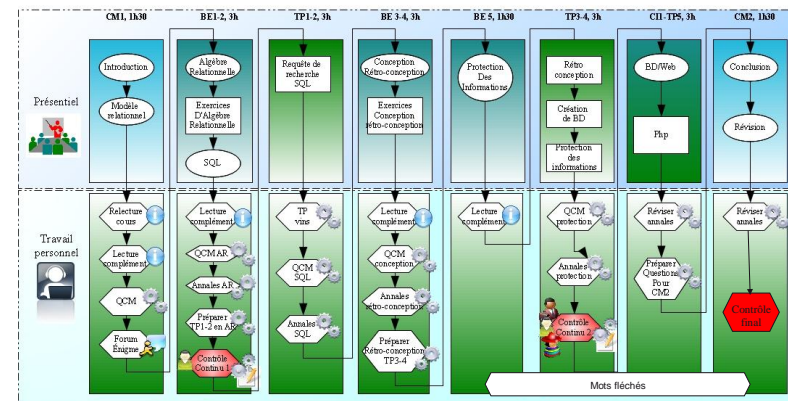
CM1, 1h30

BE1-2, 3h

TP1-2, 3h

BE 3-4, 3h

BE 5, 1h30

TP3-4, 3h

CI1-TP5, 3h

CM2, 1h30

Présentiel

Introduction

Modèle relationnel

Algèbre Relationnelle

Exercices D'Algèbre Relationnelle

SQL

Requête de recherche SQL

Conception Rétro-conception

Exercices Conception rétro-conception

Protection Des Informations

Rétro conception

Création de BD

Protection des informations

BD/Web

Php

Conclusion

Révision

Travail personnel

Relecture cours

Lecture complément

QCM

Forum Énigme

Lecture complément

QCM AR

Annales AR

Préparer TP1-2 en AR

Contrôle Continu 1

TP vins

QCM SQL

Annales SQL

Lecture complément

QCM conception

Annales rétro-conception

Préparer Rétro-conception TP3-4

Lecture complément

QCM protection

Annales protection

Contrôle Continu 2

Réviser annales

Préparer Questions Pour CM2

Réviser annales

Contrôle final

Mots fléchés